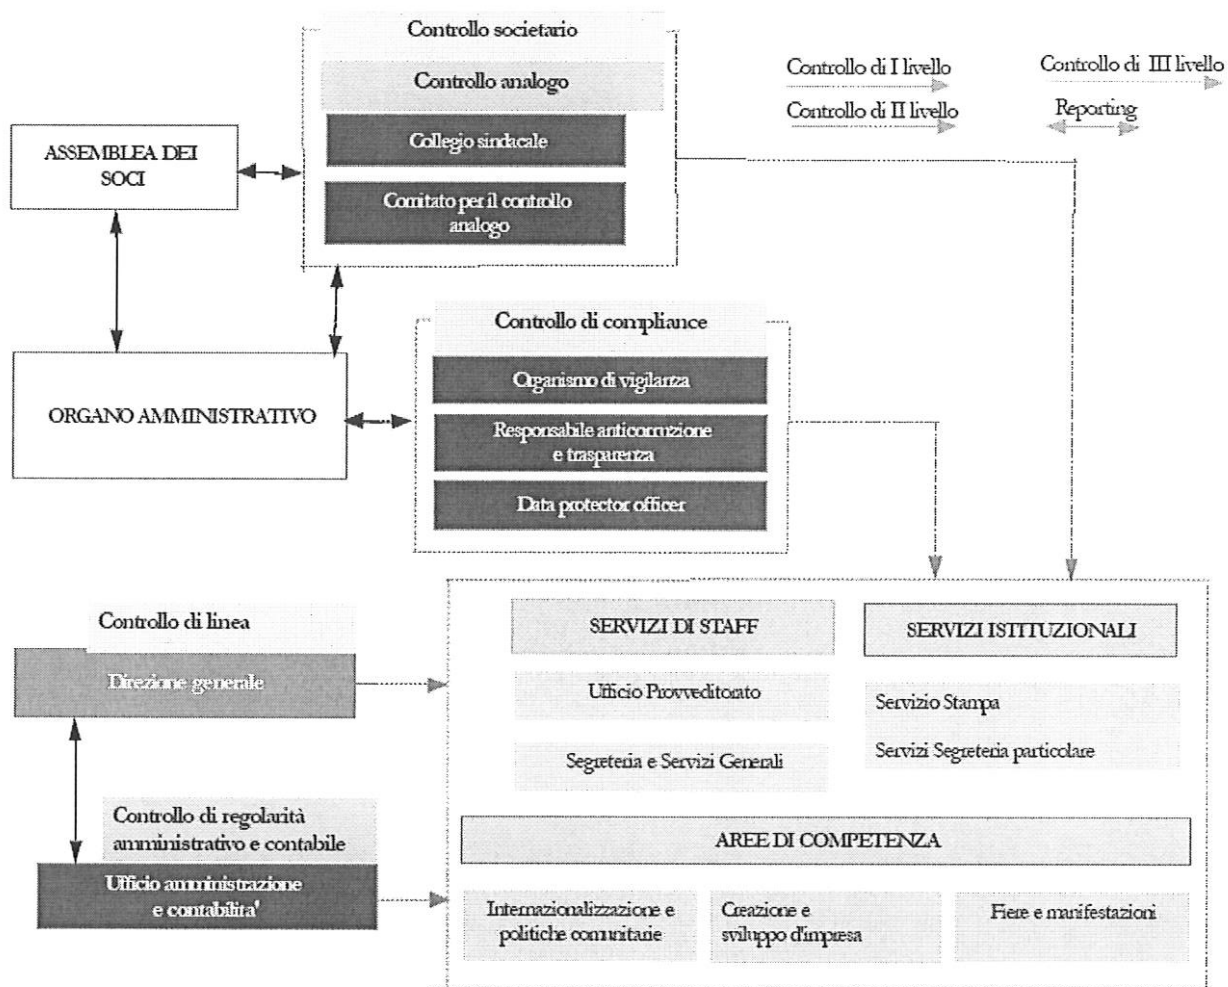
Controllo societario

Controllo analogo

Collegio sindacale

Comitato per il controllo analogo

Controllo di I livello

Controllo di II livello

Controllo di III livello

Reporting

ASSEMBLEA DEI SOCI

ORGANO AMMINISTRATIVO

Controllo di compliance

Organismo di vigilanza

Responsabile anticorruzione e trasparenza

Data protector officer

Controllo di linea

Direzione generale

Controllo di regolarità amministrativo e contabile

Ufficio amministrazione e contabilita'

SERVIZI DI STAFF

Ufficio Provveditorato

Segreteria e Servizi Generali

SERVIZI ISTITUZIONALI

Servizio Stampa

Servizi Segreteria particolare

AREE DI COMPETENZA

Internazionalizzazione e politiche comunitarie

Creazione e sviluppo d'impresa

Fiere e manifestazioni